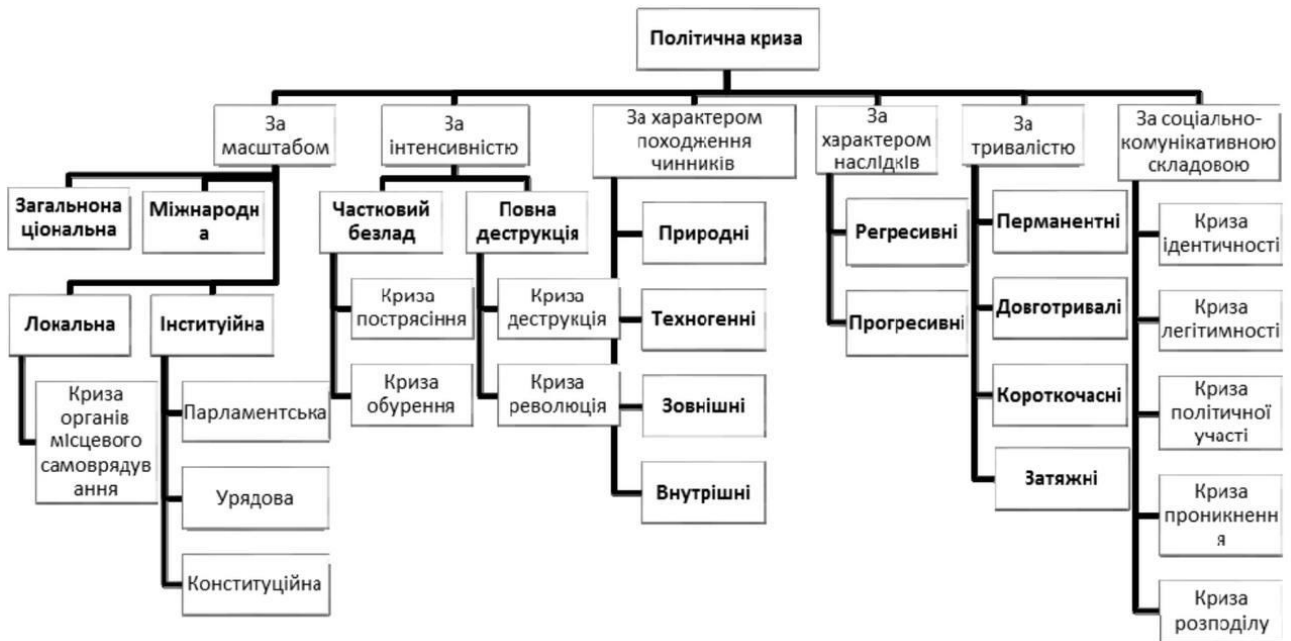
Політична криза

За масштабом

Загальнонаціональна

Міжнародна

Локальна

Криза органів місцевого самоврядування

Інституйна

Парламентська

Урядова

Конституційна

За інтенсивністю

Частковий безлад

Криза потрясіння

Криза обурення

Повна деструкція

Криза деструкція

Криза революція

За характером походження чинників

Природні

Техногенні

Зовнішні

Внутрішні

За характером наслідків

Регресивні

Прогресивні

За тривалістю

Перманентні

Довготривалі

Короткочасні

Затяжні

За соціально-комунікативною складовою

Криза ідентичності

Криза легітимності

Криза політичної участі

Криза проникнення

Криза розподілу